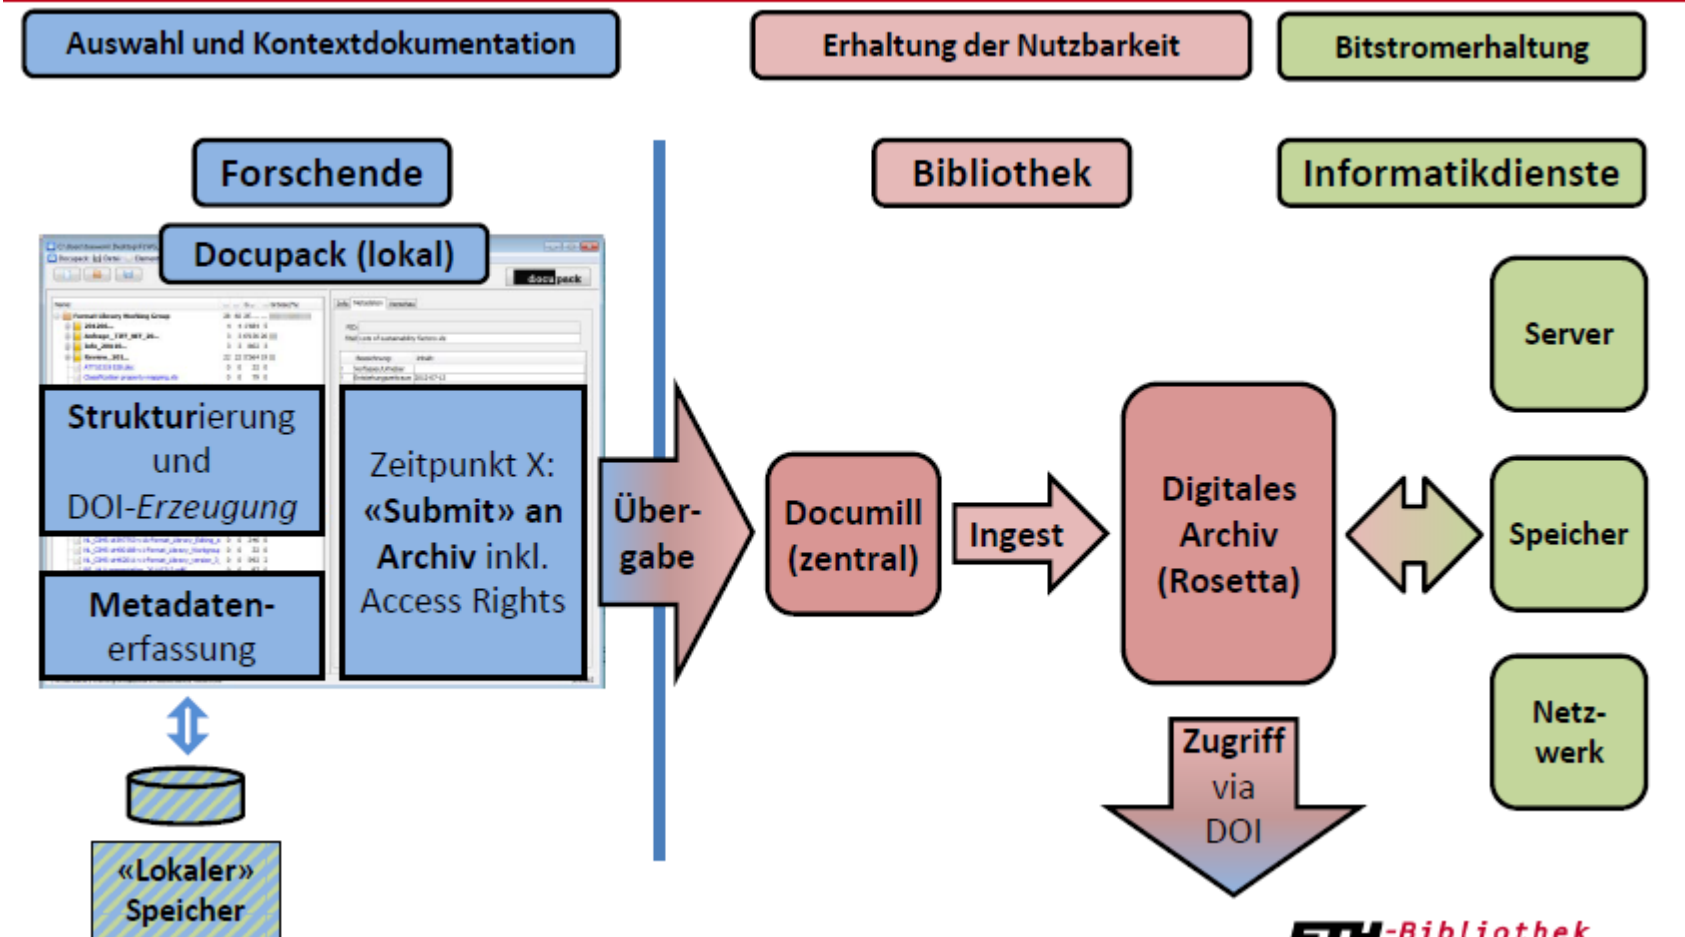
Auswahl und Kontextdokumentation

Erhaltung der Nutzbarkeit

Bitstromerhaltung

Forschende

Bibliothek

Informatikdienste

Docupack (lokal)

docupack

Server

Strukturierung und DOI-Erzeugung

Zeitpunkt X: «Submit» an Archiv inkl. Access Rights

Metadatenerfassung

Über-gabe

Documill (zentral)

Ingest

Digitales Archiv (Rosetta)

Speicher

Netz-werk

Zugriff via DOI

«Lokaler» Speicher

ETH-Bibliothek